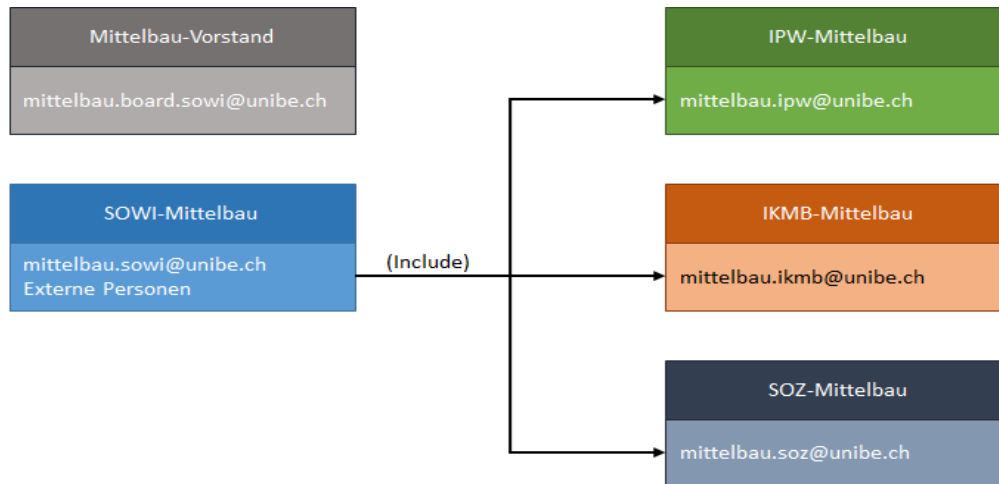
Mittelbau-Vorstand

mittelbau.board.sowi@unibe.ch

SOWI-Mittelbau

mittelbau.sowi@unibe.ch
Externe Personen

(Include)

IPW-Mittelbau

mittelbau.ipw@unibe.ch

IKMB-Mittelbau

mittelbau.ikmb@unibe.ch

SOZ-Mittelbau

mittelbau.soz@unibe.ch